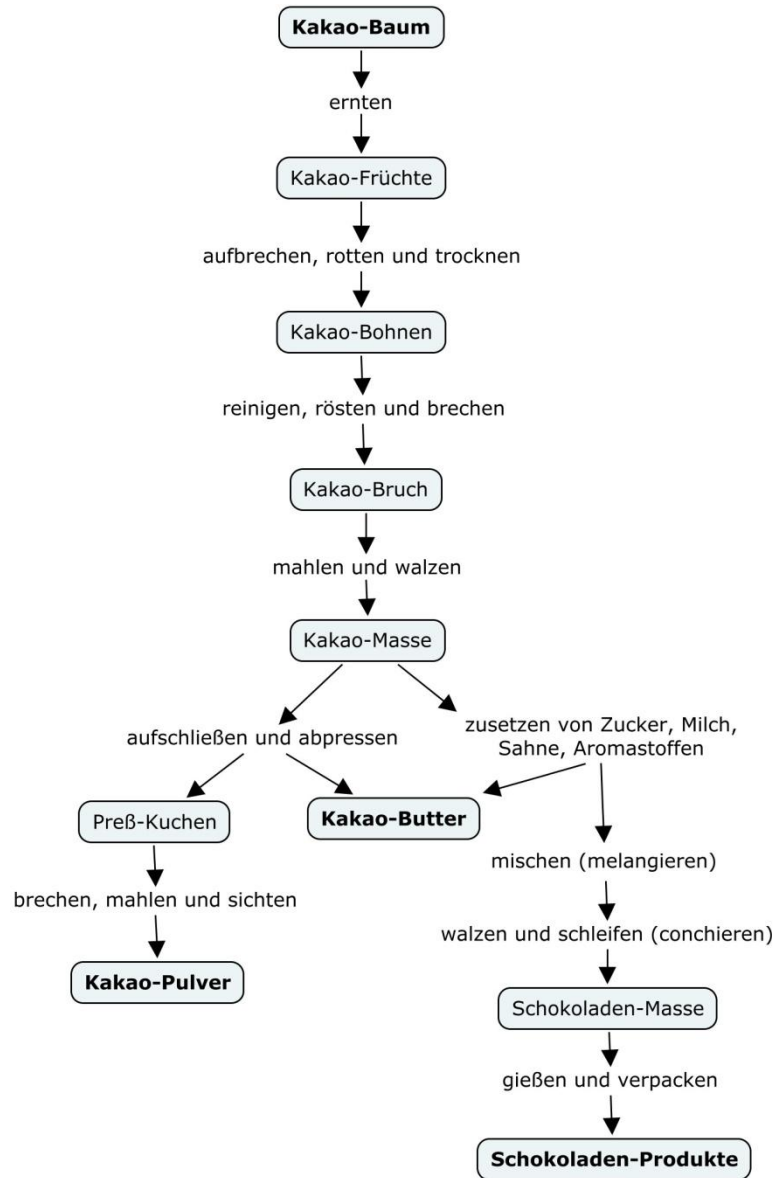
Kakao-Baum

ernten

Kakao-Früchte

aufbrechen, rotten und trocknen

Kakao-Bohnen

reinigen, rösten und brechen

Kakao-Bruch

mahlen und walzen

Kakao-Masse

aufschließen und abpressen

zusetzen von Zucker, Milch, Sahne, Aromastoffen

Preß-Kuchen

Kakao-Butter

brechen, mahlen und sichten

Kakao-Pulver

mischen (melangieren)

walzen und schleifen (conchieren)

Schokoladen-Masse

gießen und verpacken

Schokoladen-Produkte